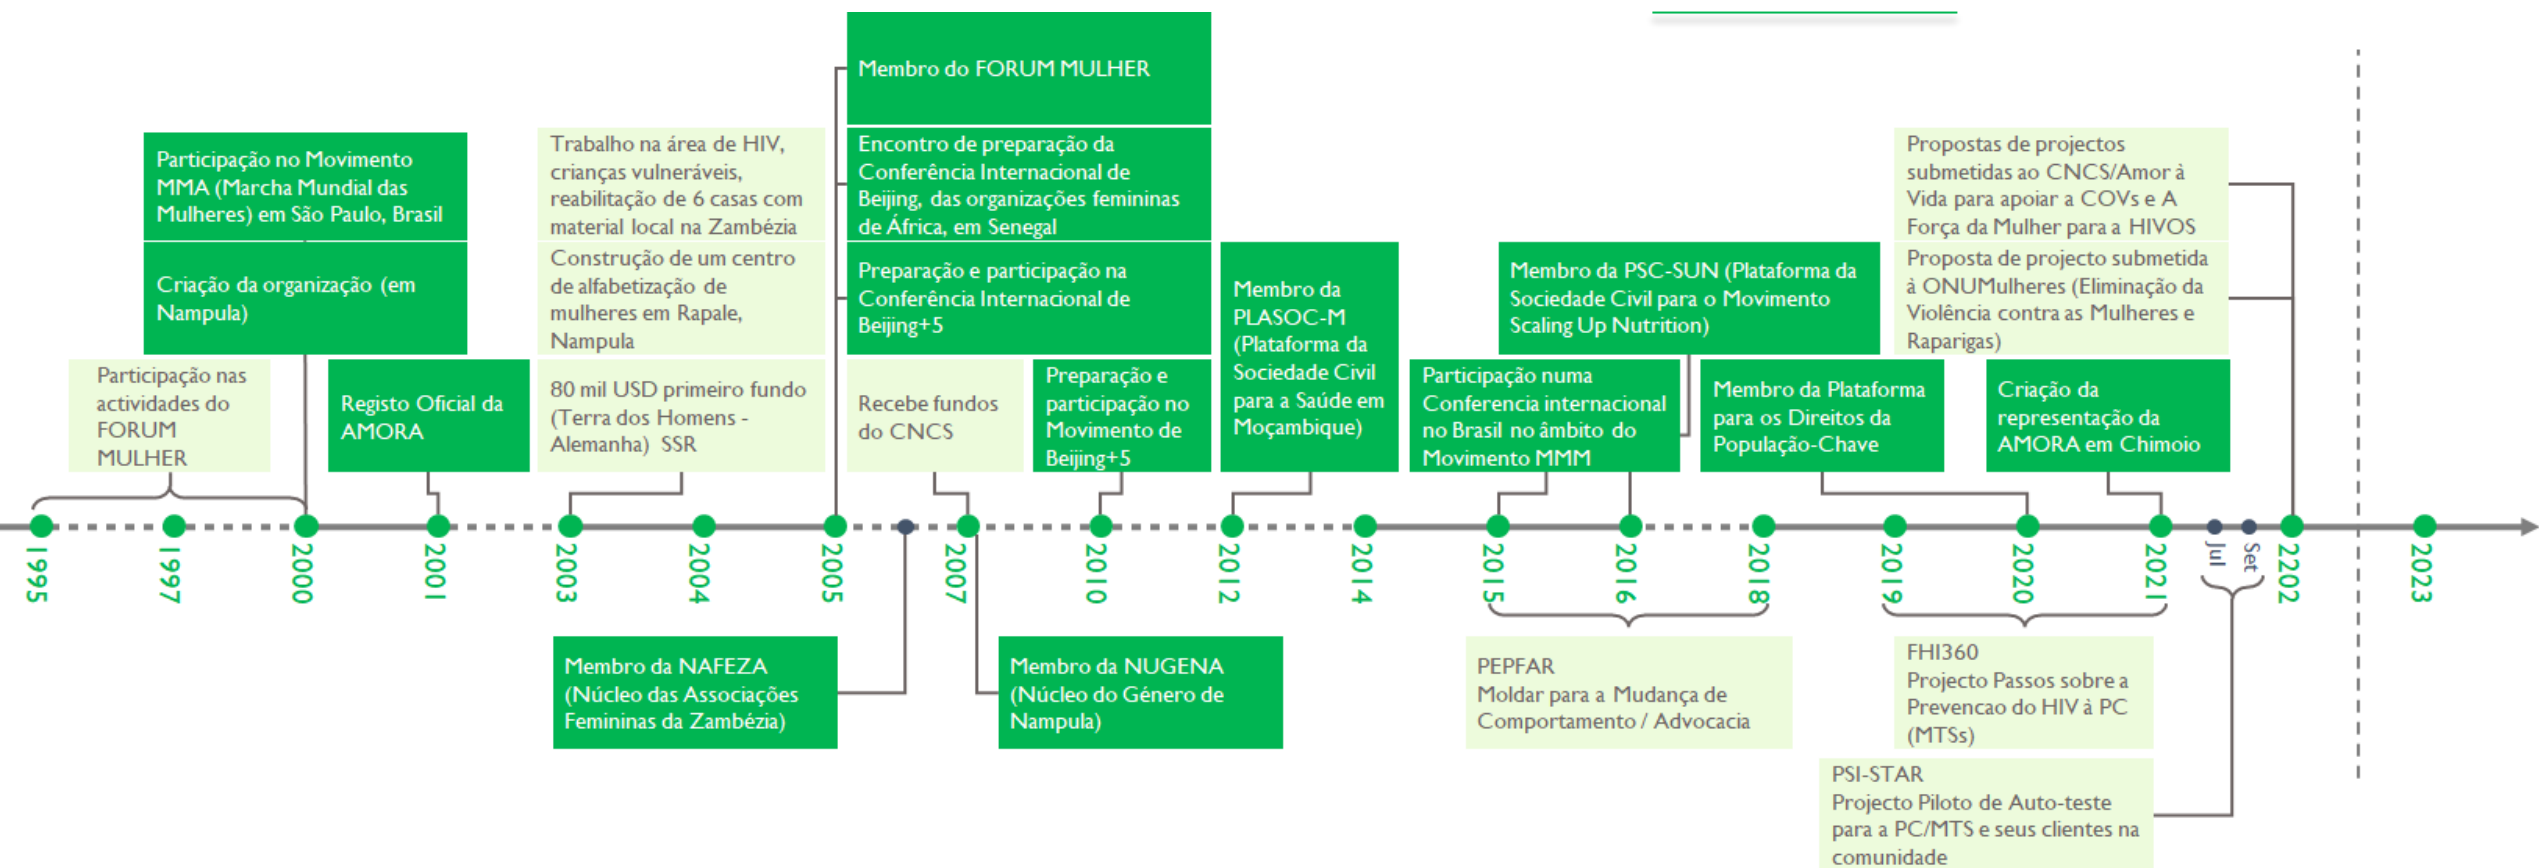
Participação no Movimento MMA (Marcha Mundial das Mulheres) em São Paulo, Brasil

Criação da organização (em Nampula)

Participação nas actividades do FORUM MULHER

Registo Oficial da AMORA

Trabalho na área de HIV, crianças vulneráveis, reabilitação de 6 casas com material local na Zambézia

Construção de um centro de alfabetização de mulheres em Rapale, Nampula

80 mil USD primeiro fundo (Terra dos Homens - Alemanha) SSR

Membro do FORUM MULHER

Encontro de preparação da Conferência Internacional de Beijing, das organizações femininas de África, em Senegal

Preparação e participação na Conferência Internacional de Beijing+5

Recebe fundos do CNCS

Preparação e participação no Movimento de Beijing+5

Membro da PLASOC-M (Plataforma da Sociedade Civil para a Saúde em Moçambique)

Membro da PSC-SUN (Plataforma da Sociedade Civil para o Movimento Scaling Up Nutrition)

Participação numa Conferencia internacional no Brasil no âmbito do Movimento MMM

Membro da Plataforma para os Direitos da População-Chave

Propostas de projectos submetidas ao CNCS/Amor à Vida para apoiar a COVs e A Força da Mulher para a HIVOS

Proposta de projecto submetida à ONUMulheres (Eliminação da Violência contra as Mulheres e Raparigas)

Criação da representação da AMORA em Chimoio

1995
1997
2000
2001
2003
2004
2005
2007
2010
2012
2014
2015
2016
2018
2019
2020
2021
Jul
Set
2202
2023

Membro da NAFEZA (Núcleo das Associações Femininas da Zambézia)

Membro da NUGENA (Núcleo do Género de Nampula)

PEPFAR
Moldar para a Mudança de Comportamento / Advocacia

FHI360
Projecto Passos sobre a Prevencao do HIV à PC (MTSs)

PSI-STAR
Projecto Piloto de Auto-teste para a PC/MTS e seus clientes na comunidade